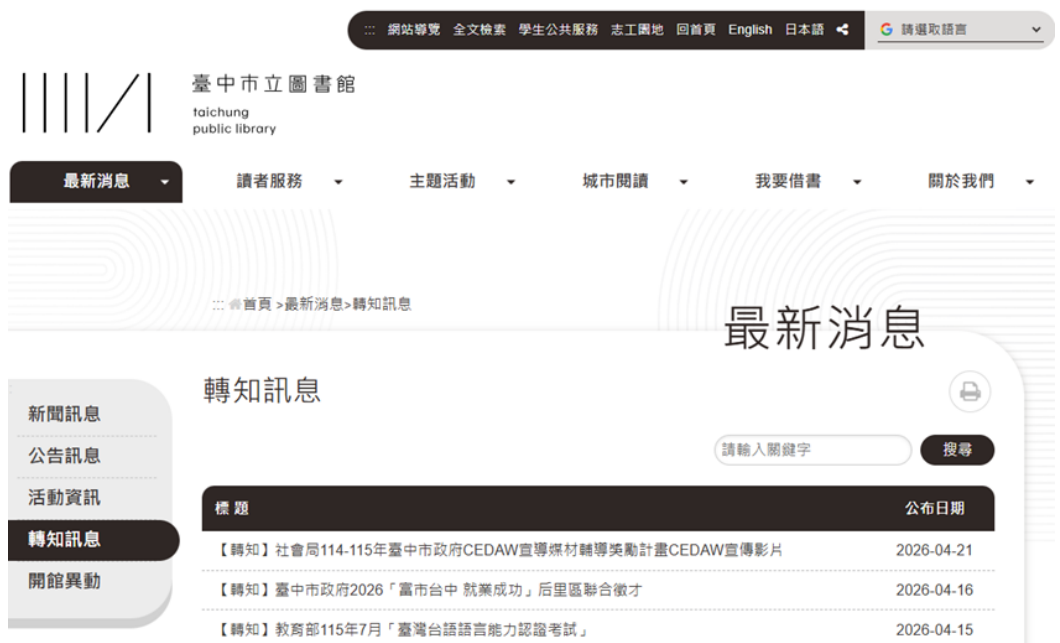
::: 網站導覽 全文檢索 學生公共服務 志工園地 回首頁 English 日本語

請選取語言

臺中市立圖書館
taichung
public library

最新消息 讀者服務 主題活動 城市閱讀 我要借書 關於我們

::: 首頁 >最新消息>轉知訊息

最新消息

新聞訊息
公告訊息
活動資訊
轉知訊息
開館異動

轉知訊息

請輸入關鍵字 搜尋

| 標 題 | 公布日期 |
|---|---|
| 【轉知】社會局114-115年臺中市政府CEDAW宣導媒材輔導獎勵計畫CEDAW宣傳影片 | 2026-04-21 |
| 【轉知】臺中市政府2026「富市台中 就業成功」后里區聯合徵才 | 2026-04-16 |
| 【轉知】教育部115年7月「臺灣台語語言能力認證考試」 | 2026-04-15 |